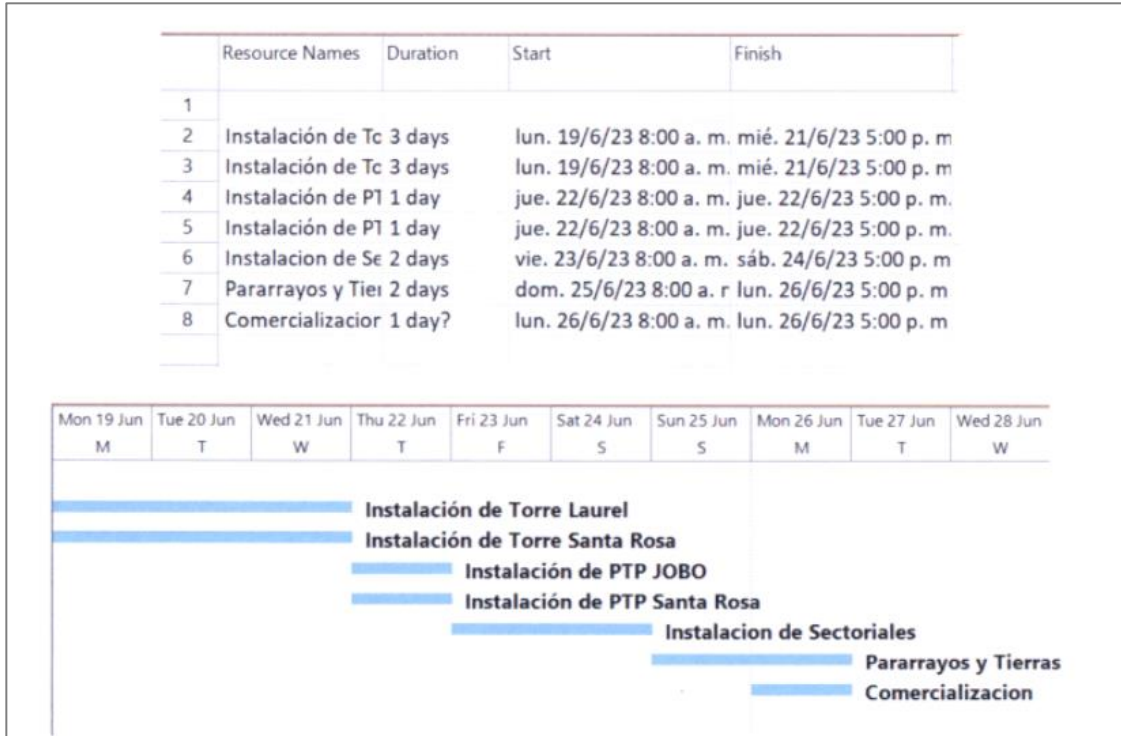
| | Resource Names | Duration | Start | Finish |
|---|---|---|---|---|
| 1 | | | | |
| 2 | Instalación de Tc | 3 days | lun. 19/6/23 8:00 a. m. | mié. 21/6/23 5:00 p. m |
| 3 | Instalación de Tc | 3 days | lun. 19/6/23 8:00 a. m. | mié. 21/6/23 5:00 p. m |
| 4 | Instalación de PT | 1 day | jue. 22/6/23 8:00 a. m. | jue. 22/6/23 5:00 p. m. |
| 5 | Instalación de PT | 1 day | jue. 22/6/23 8:00 a. m. | jue. 22/6/23 5:00 p. m. |
| 6 | Instalacion de Se | 2 days | vie. 23/6/23 8:00 a. m. | sáb. 24/6/23 5:00 p. m |
| 7 | Pararrayos y Tie | 2 days | dom. 25/6/23 8:00 a. r | lun. 26/6/23 5:00 p. m |
| 8 | Comercializacior | 1 day? | lun. 26/6/23 8:00 a. m. | lun. 26/6/23 5:00 p. m |

| Mon 19 Jun | Tue 20 Jun | Wed 21 Jun | Thu 22 Jun | Fri 23 Jun | Sat 24 Jun | Sun 25 Jun | Mon 26 Jun | Tue 27 Jun | Wed 28 Jun |
|---|---|---|---|---|---|---|---|---|---|
| M | T | W | T | F | S | S | M | T | W |

Instalación de Torre Laurel
Instalación de Torre Santa Rosa
Instalación de PTP JOBO
Instalación de PTP Santa Rosa
Instalacion de Sectoriales
Pararrayos y Tierras
Comercializacion